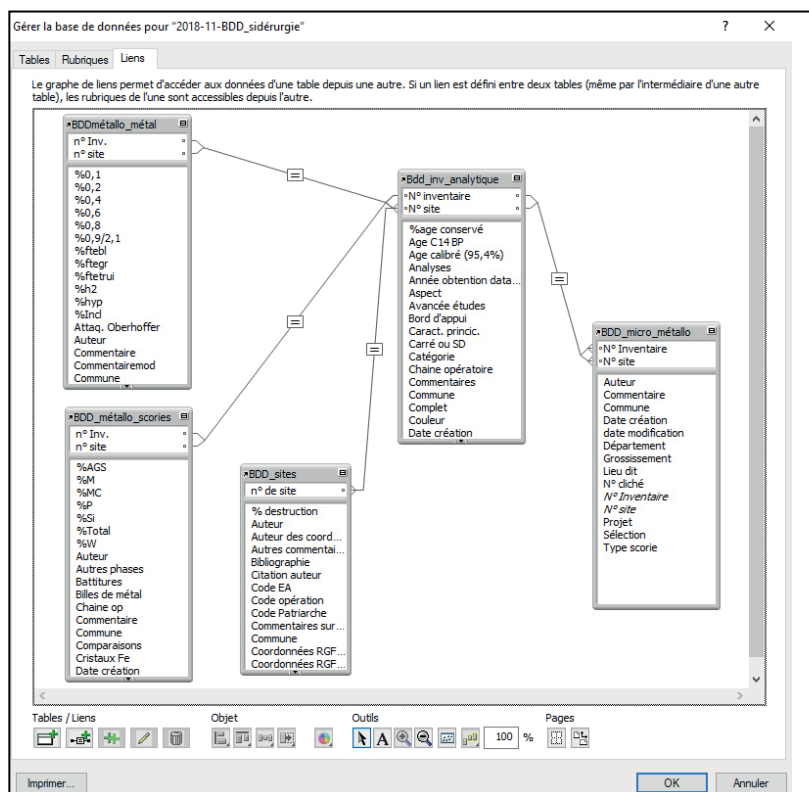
Gérer la base de données pour "2018-11-BDD_sidérurgie"

?

Tables Rubriques Liens

Le graphe de liens permet d'accéder aux données d'une table depuis une autre. Si un lien est défini entre deux tables (même par l'intermédiaire d'une autre table), les rubriques de l'une sont accessibles depuis l'autre.

BDDmétallo_métal
n° Inv.
n° site
%0,1
%0,2
%0,4
%0,6
%0,8
%0,9/2,1
%ftebl
%ftegr
%ftetrui
%h2
%hyp
%Incl
Attaq. Oberhoffer
Auteur
Commentaire
Commentairemod
Commune

Bdd_inv_analytique
N° inventaire
N° site
%age conservé
Age C14 BP
Age calibré (95,4%)
Analyses
Année obtention data...
Aspect
Avancée études
Bord d'appui
Caract. princic.
Carré ou SD
Catégorie
Chaine opératoire
Commentaires
Commune
Complet
Couleur
Date création

BDD_micro_métallo
N° Inventaire
N° site
Auteur
Commentaire
Commune
Date création
date modification
Département
Grossissement
Lieu dit
N° cliché
N° Inventaire
N° site
Projet
Sélection
Type scorie

BDD_métallo_scories
n° Inv.
n° site
%AGS
%M
%MC
%P
%Si
%Total
%W
Auteur
Autres phases
Battitures
Billes de métal
Chaine op
Commentaire
Commune
Comparaisons
Cristaux Fe
Date création

BDD_sites
n° de site
% destruction
Auteur
Auteur des coord...
Autres commentai...
Bibliographie
Citation auteur
Code EA
Code opération
Code Patriarche
Commentaires sur...
Commune
Coordonnées RGF...
Coordonnées RGF...

Tables / Liens
Objet
Outils
100 %
Pages

Imprimer...
OK
Annuler